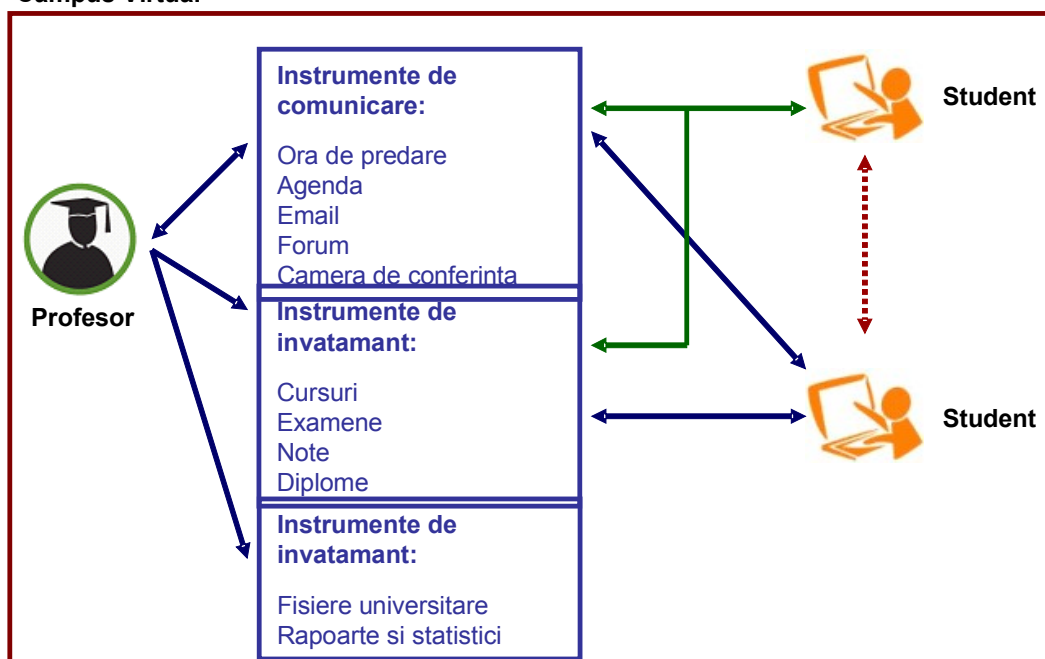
Campus Virtual

Instrumente de comunicare:

Ora de predare
Agenda
Email
Forum
Camera de conferinta

Instrumente de invatamant:

Cursuri
Examene
Note
Diplome

Instrumente de invatamant:

Fisiere universitare
Rapoarte si statistici

Profesor

Student

Student